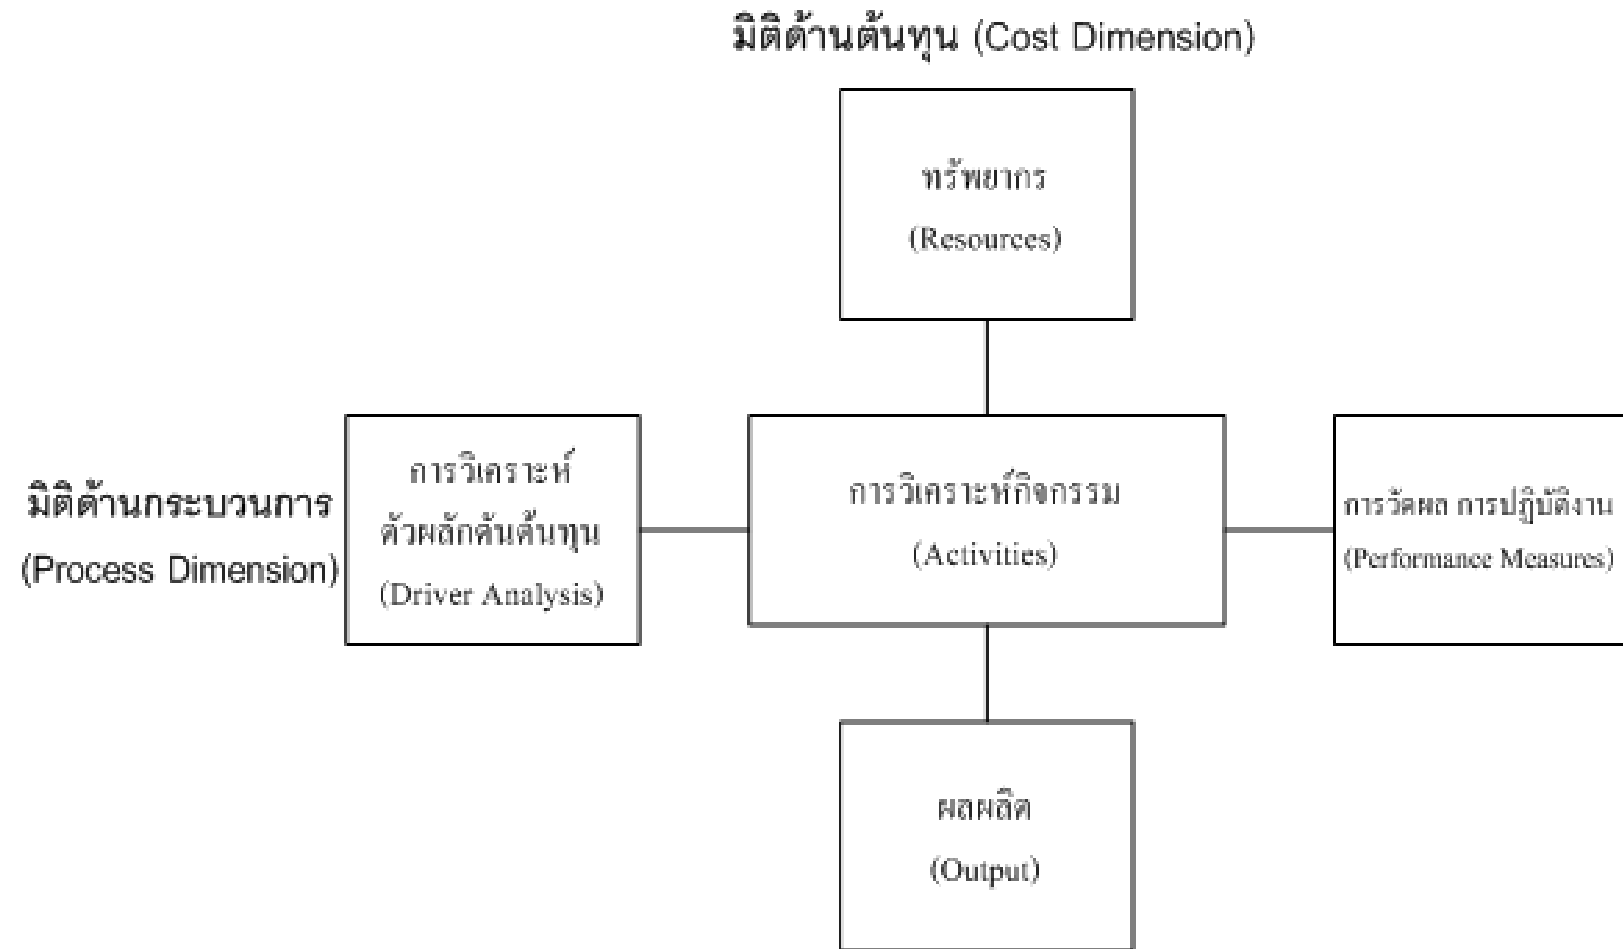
มิติด้านต้นทุน (Cost Dimension)

ทรัพยากร
(Resources)

มิติด้านกระบวนการ
(Process Dimension)

การวิเคราะห์
ตัวผลักดันต้นทุน
(Driver Analysis)

การวิเคราะห์กิจกรรม
(Activities)

การวัดผล การปฏิบัติงาน
(Performance Measures)

ผลผลิต
(Output)